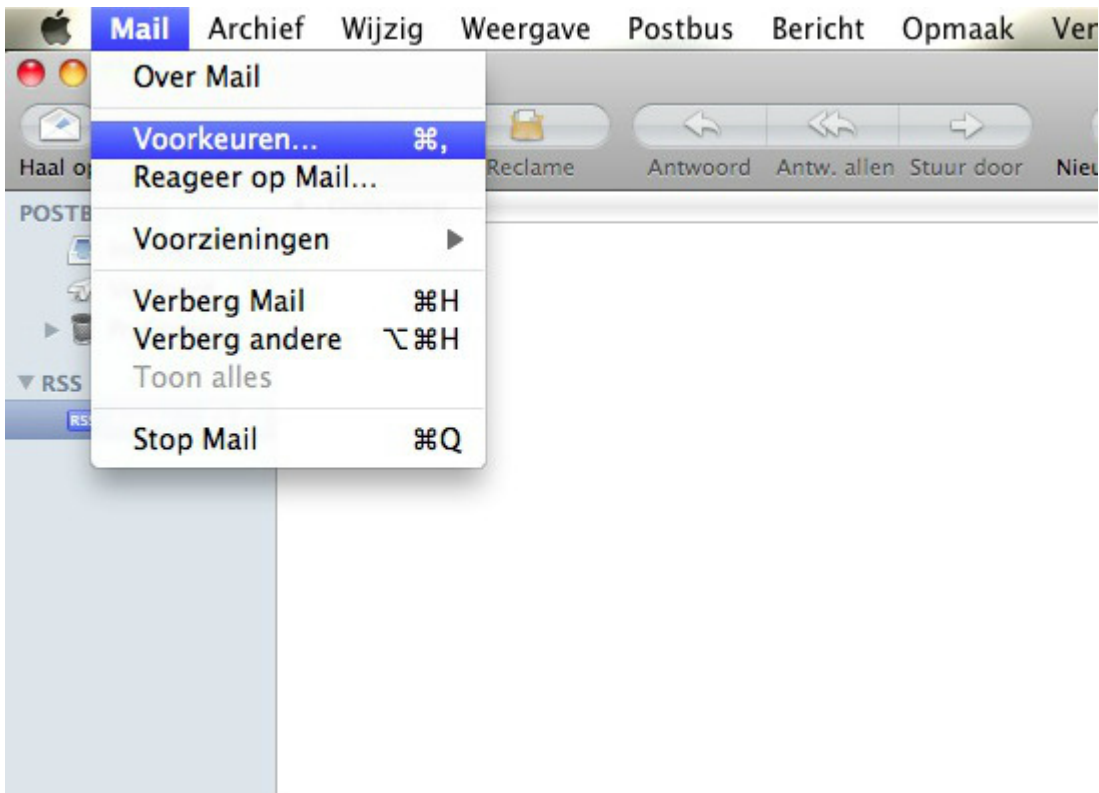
Mail Archief Wijzig Weergave Postbus Bericht Opmaak Ver

Over Mail

Voorkeuren... ⌘,
Reageer op Mail...

Voorzieningen

Verberg Mail ⌘H
Verberg andere ⌥⌘H
Toon alles

Stop Mail ⌘Q

Haal o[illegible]

Reclame

Antwoord Antw. allen Stuur door Nie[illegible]

POSTB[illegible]

RSS

RS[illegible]